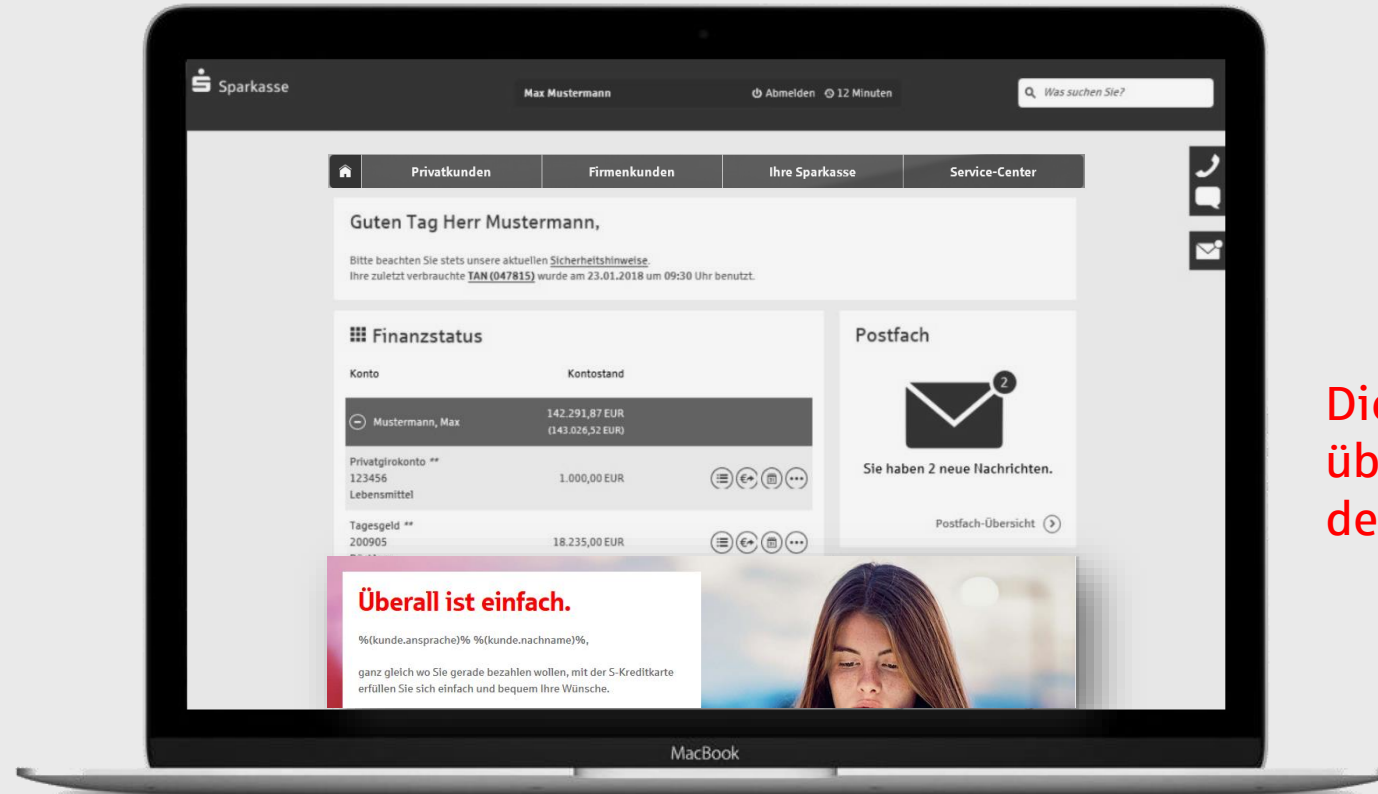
Sparkasse

Max Mustermann

Abmelden 12 Minuten

Was suchen Sie?

Privatkunden | Firmenkunden | Ihre Sparkasse | Service-Center

Guten Tag Herr Mustermann,

Bitte beachten Sie stets unsere aktuellen Sicherheitshinweise.
Ihre zuletzt verbrauchte TAN (047815) wurde am 23.01.2018 um 09:30 Uhr benutzt.

Finanzstatus

| Konto | Kontostand |
|---|---|
| Mustermann, Max | 142.291,87 EUR (143.026,52 EUR) |
| Privatgirokonto ** 123456 Lebensmittel | 1.000,00 EUR |
| Tagesgeld ** 200905 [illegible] | 18.235,00 EUR |

Postfach

2

Sie haben 2 neue Nachrichten.

Postfach-Übersicht

Überall ist einfach.

%(kunde.ansprache)% %(kunde.nachname)%,

ganz gleich wo Sie gerade bezahlen wollen, mit der S-Kreditkarte erfüllen Sie sich einfach und bequem Ihre Wünsche.

MacBook

Di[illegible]
üb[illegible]
de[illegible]